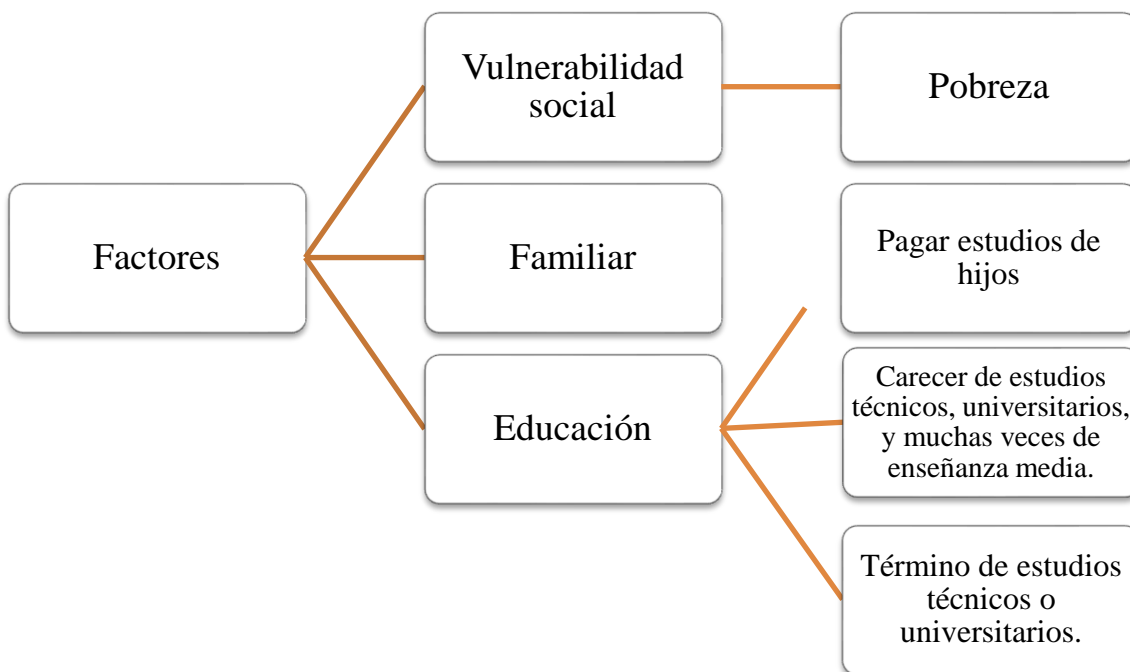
Factores

Vulnerabilidad social

Pobreza

Familiar

Pagar estudios de hijos

Educación

Carecer de estudios técnicos, universitarios, y muchas veces de enseñanza media.

Término de estudios técnicos o universitarios.